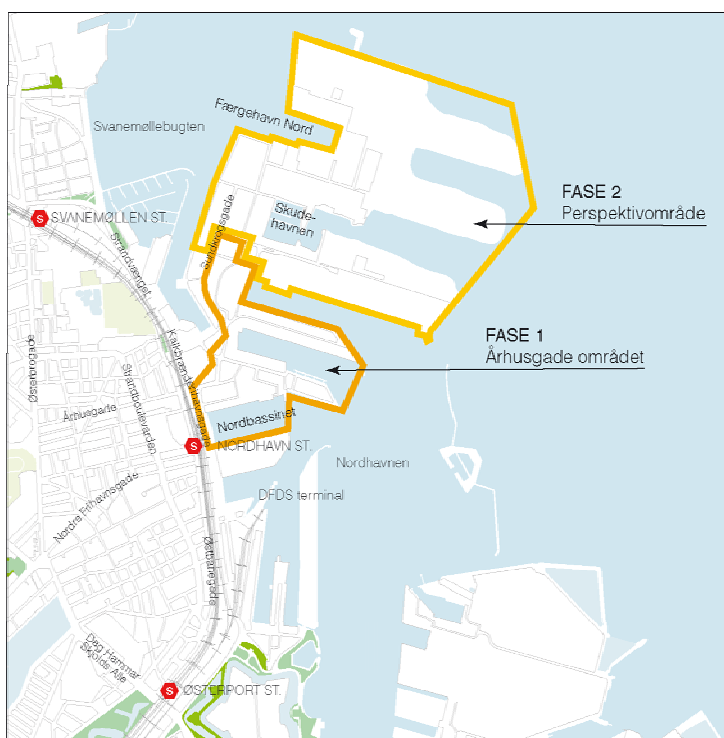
Færgehavn Nord

Svanemøllebugten

FASE 2
Perspektivområde

S SVANEMØLLEN ST.

Strandvejen

Sundkrogsgade

Skudehavnen

FASE 1
Århusgade området

Østerbrogade

Kalkbrænderihavnsgade

Strandboulevarden

Århusgade

Nordbassinet

S NORDHAVN ST.

Nordhavnen

Nordre Frihavnsgade

DFDS terminal

Østbanegade

Dag Hammarskjölds Allé

S ØSTERPORT ST.